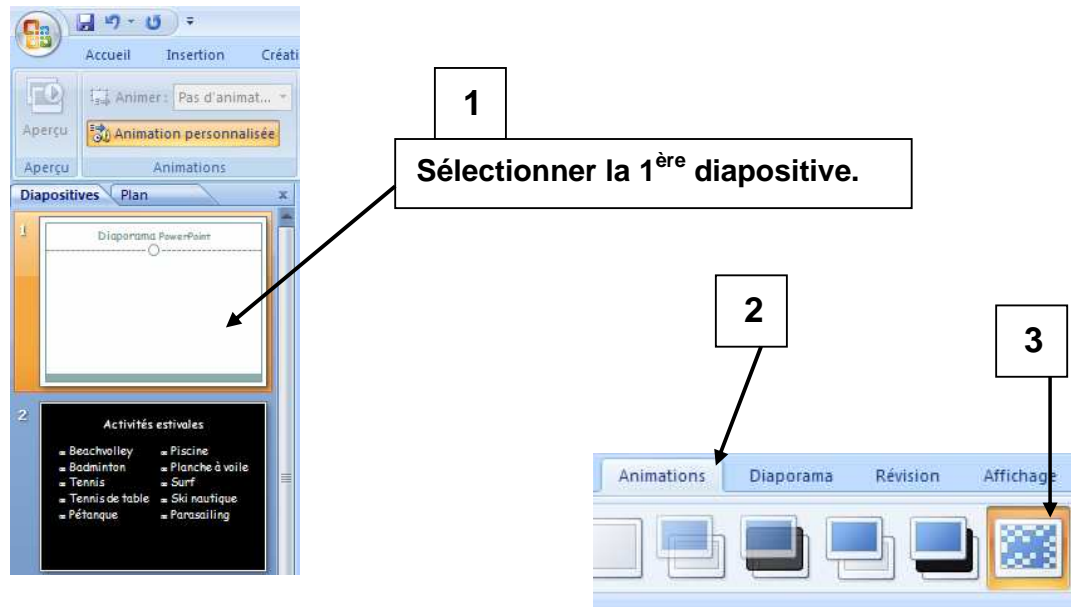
Accueil Insertion Créati

Aperçu

Animer : Pas d'animat...

Animation personnalisée

Aperçu Animations

Diapositives Plan

1

Diaporama PowerPoint

2

Activités estivales

Beachvolley
Badminton
Tennis
Tennis de table
Pétanque

Piscine
Planche à voile
Surf
Ski nautique
Parasailing

1

Sélectionner la 1$^{ère}$ diapositive.

2

3

Animations Diaporama Révision Affichage